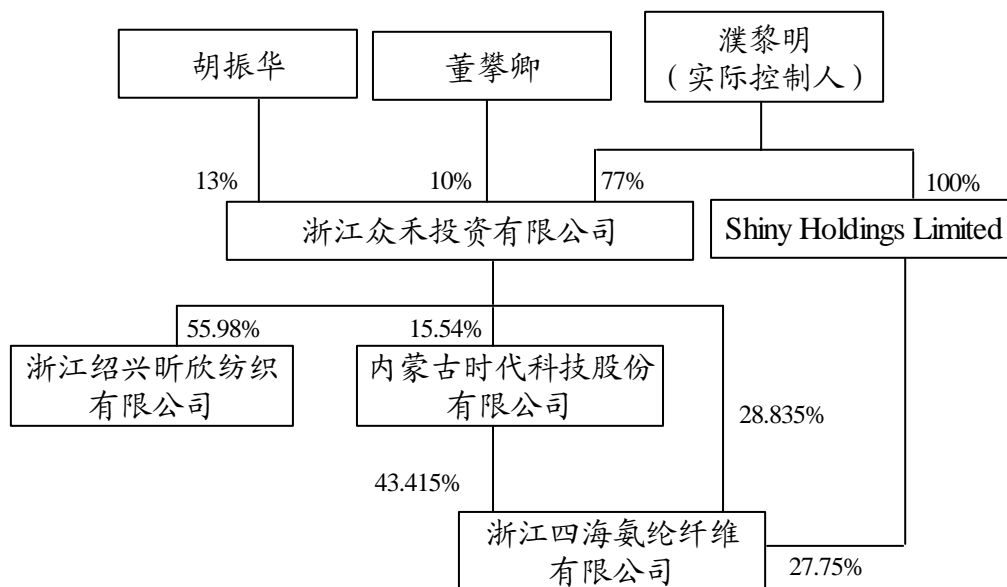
胡振华

董攀卿

濮黎明
（实际控制人）

13%

10%

77%

100%

浙江众禾投资有限公司

Shiny Holdings Limited

55.98%

15.54%

浙江绍兴昕欣纺织有限公司

内蒙古时代科技股份有限公司

28.835%

43.415%

浙江四海氨纶纤维有限公司

27.75%